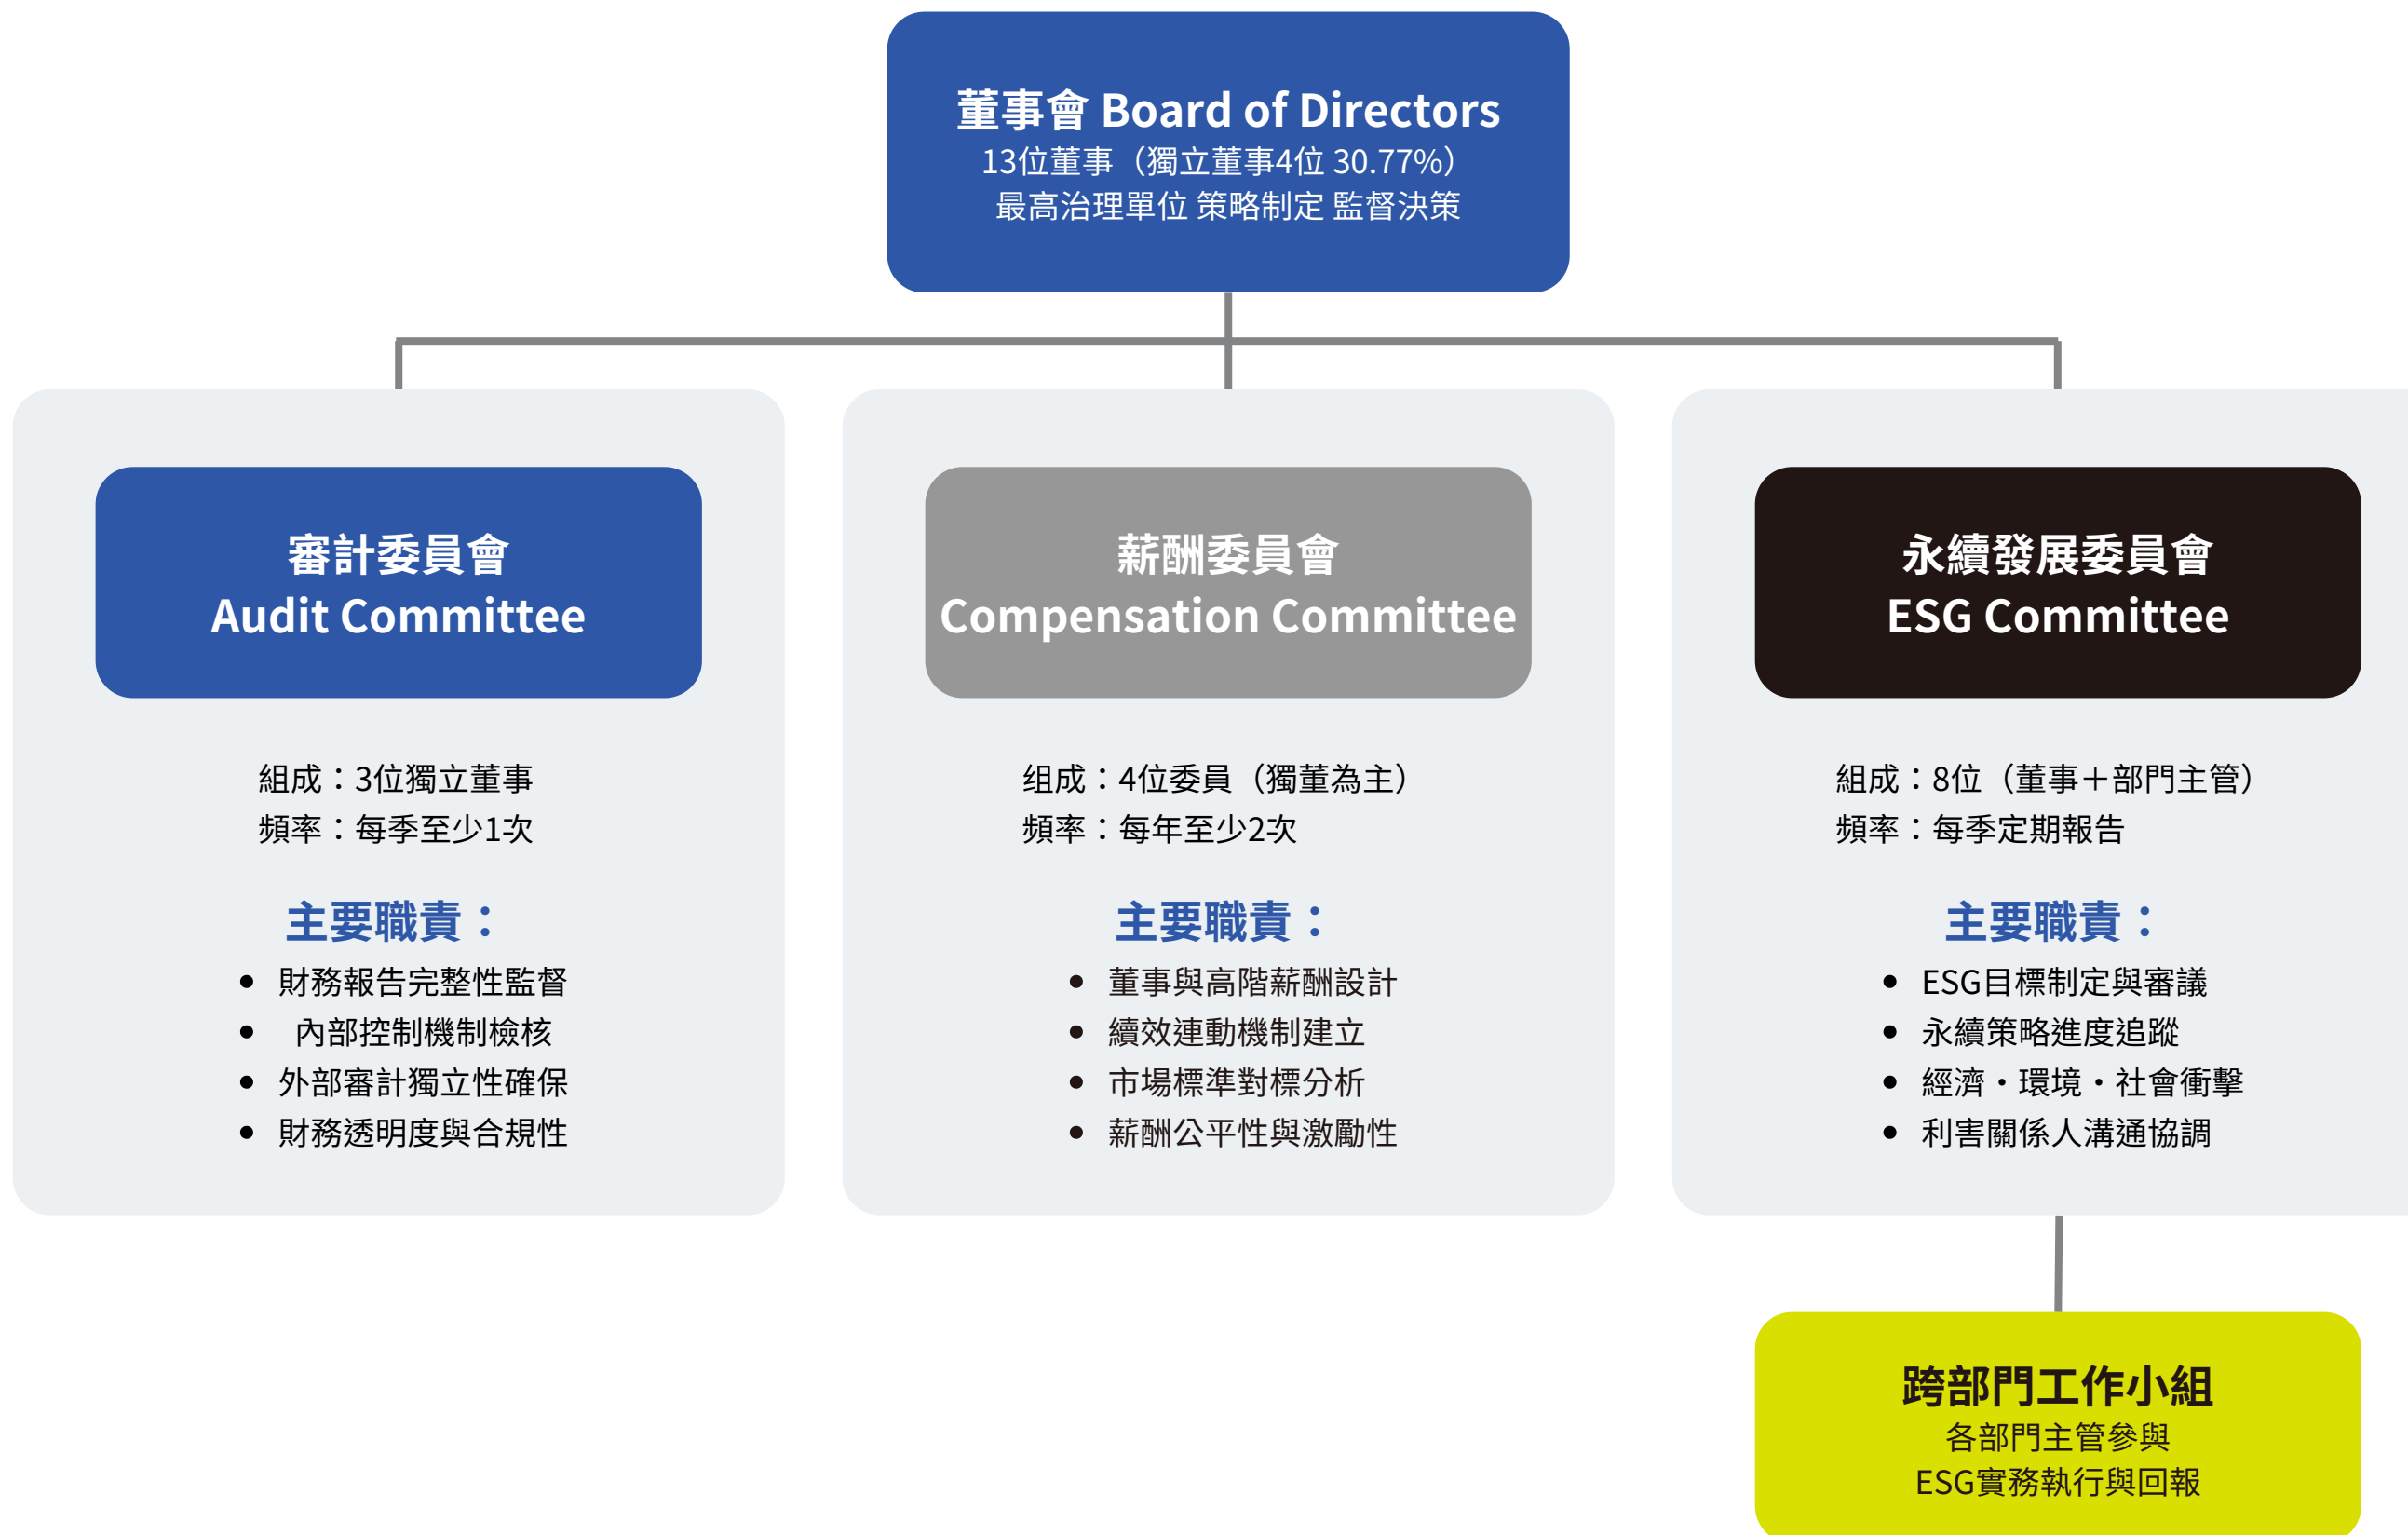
董事會 Board of Directors
13位董事（獨立董事4位 30.77%）
最高治理單位 策略制定 監督決策

審計委員會
Audit Committee

組成：3位獨立董事
頻率：每季至少1次

主要職責：
- 財務報告完整性監督
- 內部控制機制檢核
- 外部審計獨立性確保
- 財務透明度與合規性

薪酬委員會
Compensation Committee

组成：4位委員（獨董為主）
頻率：每年至少2次

主要職責：
- 董事與高階薪酬設計
- 績效連動機制建立
- 市場標準對標分析
- 薪酬公平性與激勵性

永續發展委員會
ESG Committee

組成：8位（董事＋部門主管）
頻率：每季定期報告

主要職責：
- ESG目標制定與審議
- 永續策略進度追蹤
- 經濟・環境・社會衝擊
- 利害關係人溝通協調

跨部門工作小組
各部門主管參與
ESG實務執行與回報